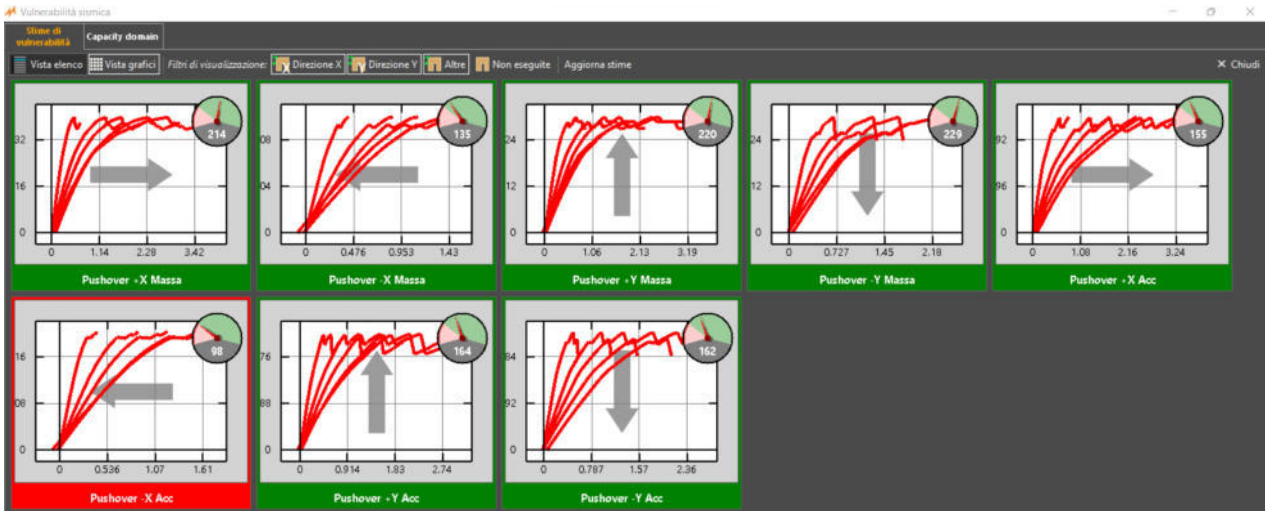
Vulnerabilità sismica

Stime di vulnerabilità | Capacity domain

Vista elenco | Vista grafici | Filtri di visualizzazione: | Direzione X | Direzione Y | Altre | Non eseguite | Aggiorna stime | ✕ Chiudi

32
16
0
0 1.14 2.28 3.42
214
Pushover +X Massa

08
04
0
0 0.476 0.953 1.43
135
Pushover -X Massa

24
12
0
0 1.06 2.13 3.19
220
Pushover +Y Massa

24
12
0
0 0.727 1.45 2.18
229
Pushover -Y Massa

92
96
0
0 1.08 2.16 3.24
155
Pushover +X Acc

16
08
0
0 0.536 1.07 1.61
98
Pushover -X Acc

76
88
0
0 0.914 1.83 2.74
164
Pushover +Y Acc

84
92
0
0 0.787 1.57 2.36
162
Pushover -Y Acc